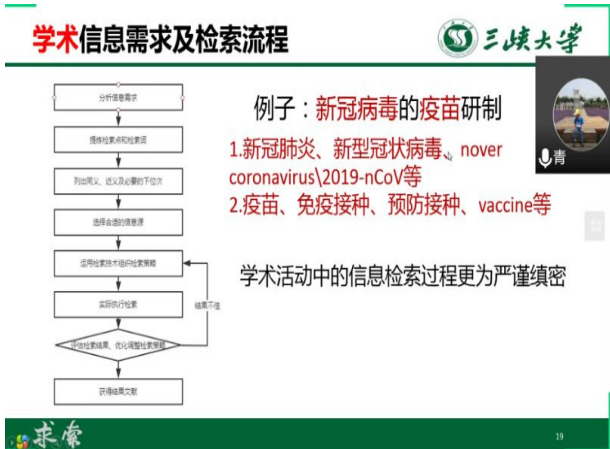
学术信息需求及检索流程

三峡大学

分析信息需求

提炼检索点和检索词

列出同义、近义及必要的下位词

选择合适的信息源

运用检索技术组织检索策略

实际执行检索

结果不佳

评估检索结果、优化调整检索策略

获得结果文献

例子：新冠病毒的疫苗研制

1.新冠肺炎、新型冠状病毒、nover coronavirus\2019-nCoV等

2.疫苗、免疫接种、预防接种、vaccine等

学术活动中的信息检索过程更为严谨缜密

青

求索

19